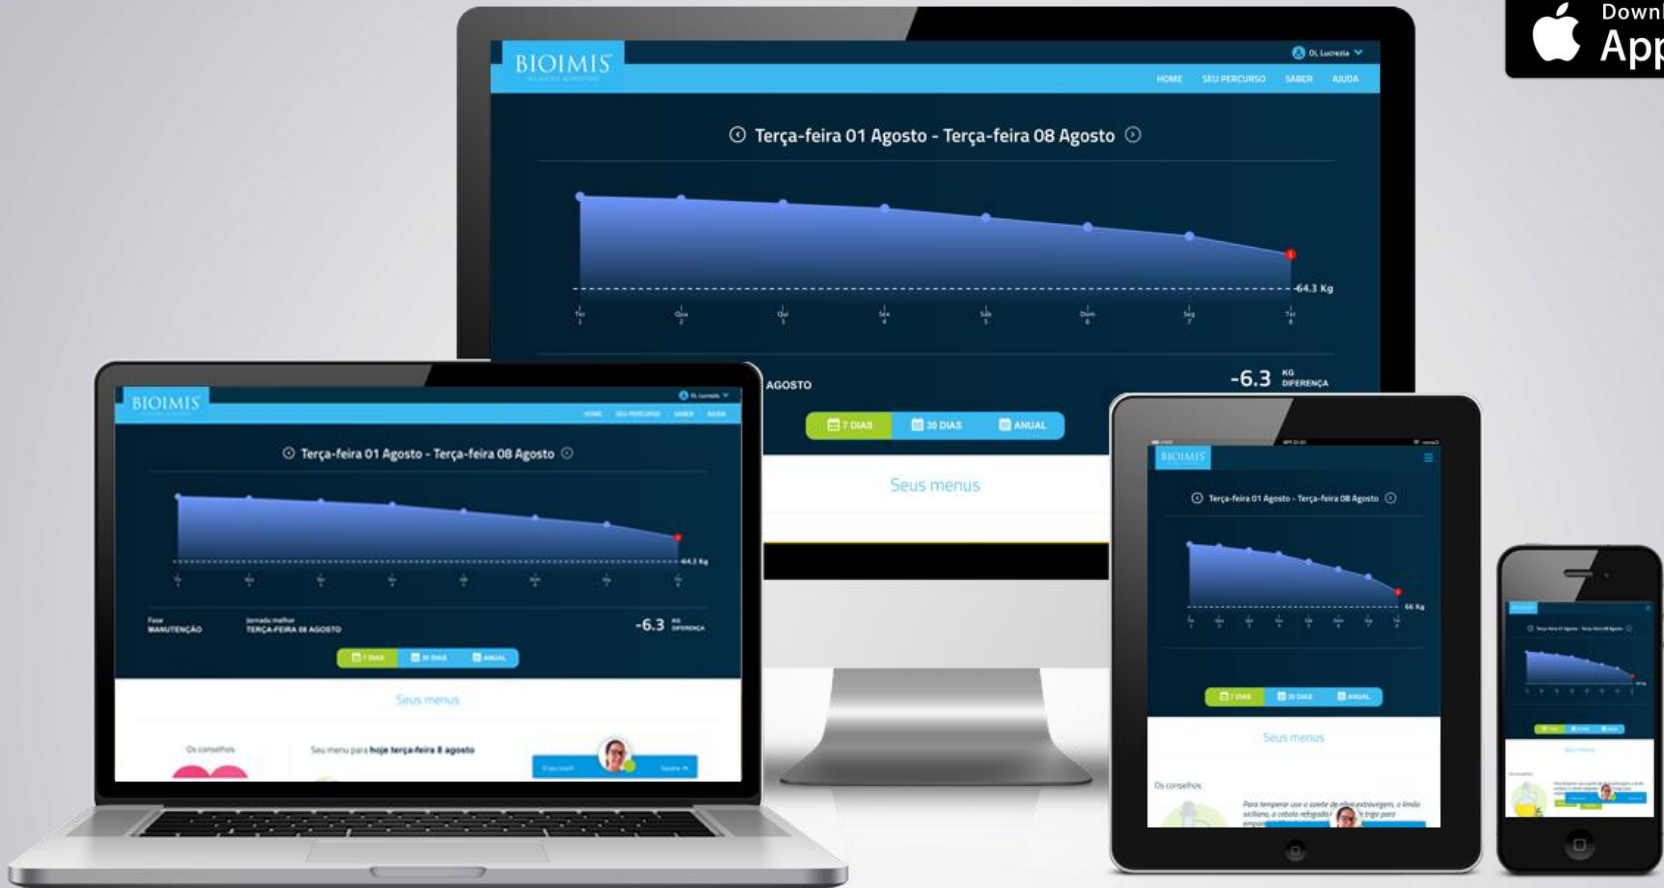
Downl
App

BIOIMIS

Oi, Lucrezia

HOME SEU PERCURSO SABER AJUDA

Terça-feira 01 Agosto - Terça-feira 08 Agosto

-64.3 Kg

Ter Qua Qui Sex Sáb Dom Seg Ter

AGOSTO

-6.3 KG DIFERENÇA

7 DIAS 30 DIAS ANUAL

Seus menus

BIOIMIS

Terça-feira 01 Agosto - Terça-feira 08 Agosto

-64.3 Kg

Fase MANUTENÇÃO

Jornada melhor TERÇA-FEIRA 08 AGOSTO

-6.3 KG DIFERENÇA

7 DIAS 30 DIAS ANUAL

Seus menus

Os conselhos

Seu menu para hoje terça-feira 8 agosto

BIOIMIS

Terça-feira 01 Agosto - Terça-feira 08 Agosto

66 Kg

7 DIAS 30 DIAS ANUAL

Seus menus

Os conselhos

Para temperar use o azeite de oliva extravergem, o limão siciliano, a cebola refogada

Seus menus